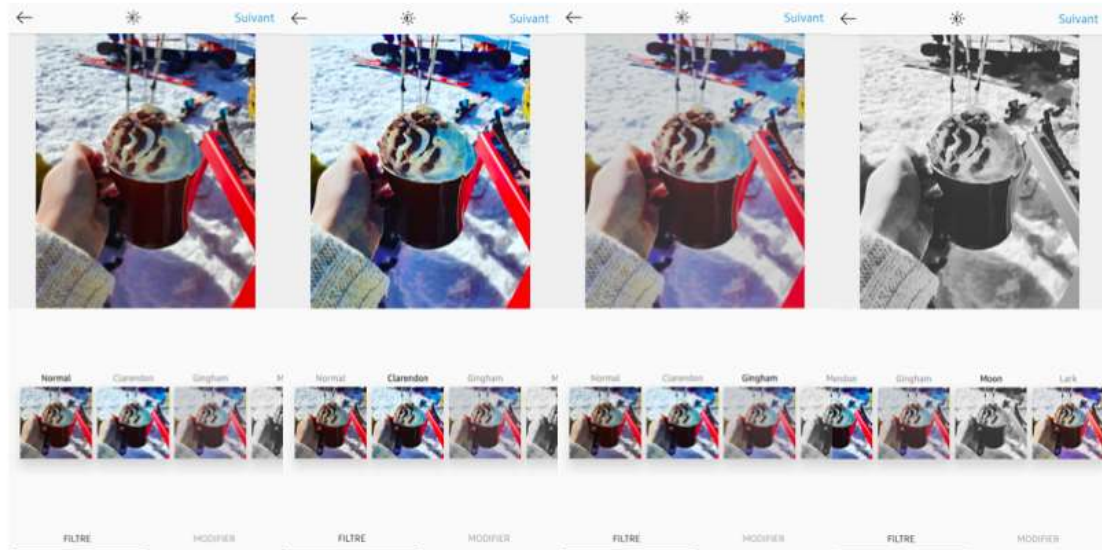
← Suivant

Normal Clarendon Gingham M

FILTRE MODIFIER

← Suivant

Normal Clarendon Gingham M

FILTRE MODIFIER

← Suivant

Normal Clarendon Gingham Moon

FILTRE MODIFIER

← Suivant

Gingham Moon Lark

FILTRE MODIFIER